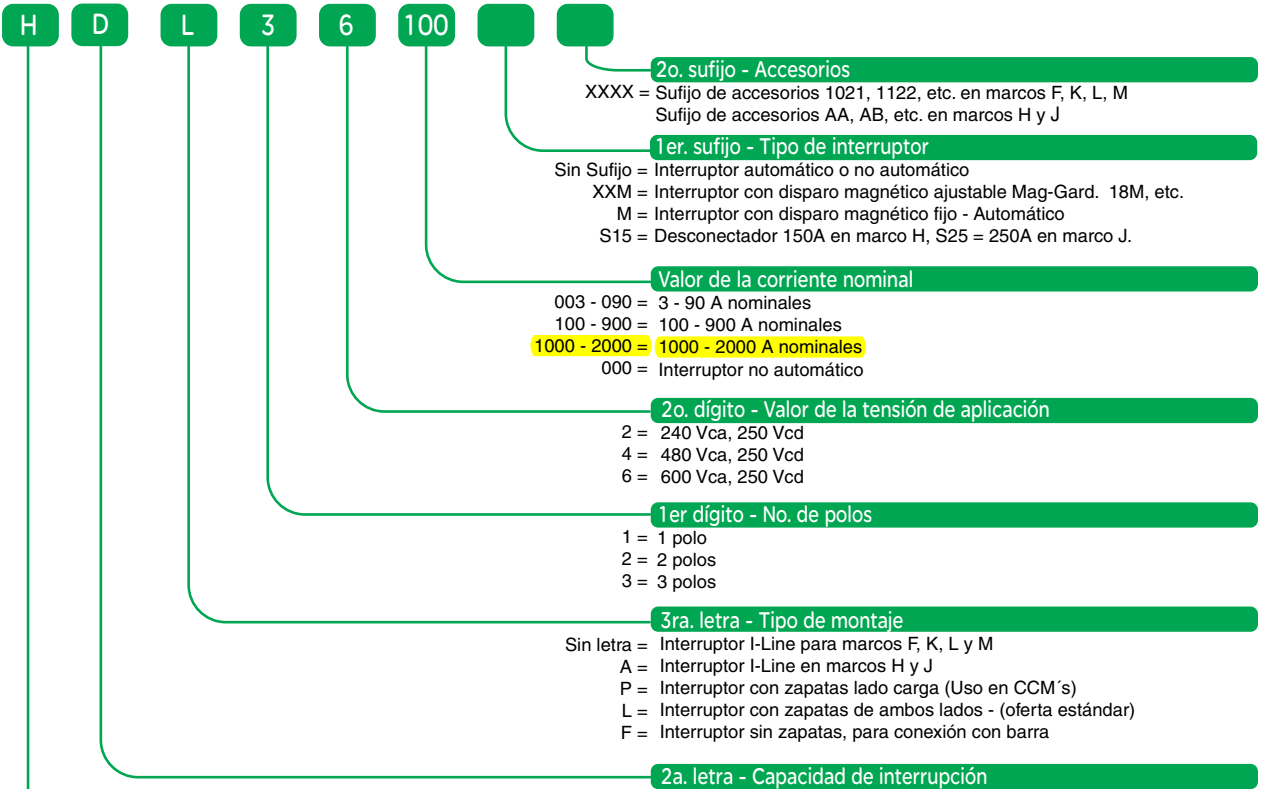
H D L 3 6 100

2o. sufijo - Accesorios
XXXX = Sufijo de accesorios 1021, 1122, etc. en marcos F, K, L, M
Sufijo de accesorios AA, AB, etc. en marcos H y J

1er. sufijo - Tipo de interruptor
Sin Sufijo = Interruptor automático o no automático
XXM = Interruptor con disparo magnético ajustable Mag-Gard. 18M, etc.
M = Interruptor con disparo magnético fijo - Automático
S15 = Desconectador 150A en marco H, S25 = 250A en marco J.

Valor de la corriente nominal
003 - 090 = 3 - 90 A nominales
100 - 900 = 100 - 900 A nominales
1000 - 2000 = 1000 - 2000 A nominales
000 = Interruptor no automático

2o. dígito - Valor de la tensión de aplicación
2 = 240 Vca, 250 Vcd
4 = 480 Vca, 250 Vcd
6 = 600 Vca, 250 Vcd

1er dígito - No. de polos
1 = 1 polo
2 = 2 polos
3 = 3 polos

3ra. letra - Tipo de montaje
Sin letra = Interruptor I-Line para marcos F, K, L y M
A = Interruptor I-Line en marcos H y J
P = Interruptor con zapatas lado carga (Uso en CCM´s)
L = Interruptor con zapatas de ambos lados - (oferta estándar)
F = Interruptor sin zapatas, para conexión con barra

2a. letra - Capacidad de interrupción